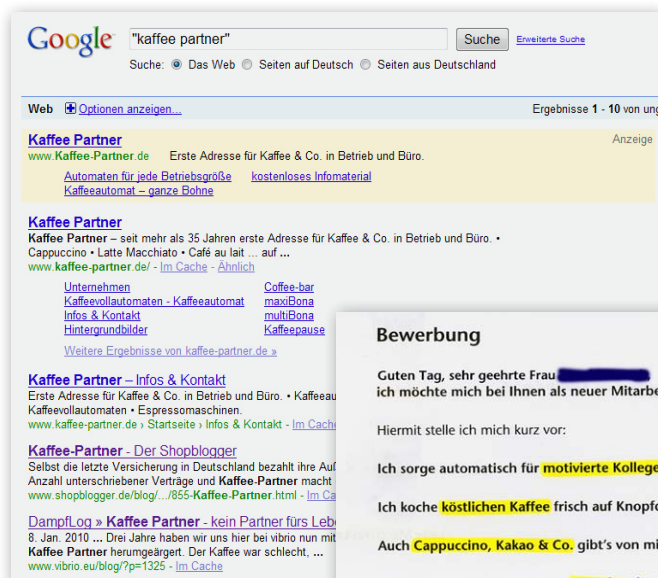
Google "kaffee partner" Suche Erweiterte Suche

Suche: Das Web Seiten auf Deutsch Seiten aus Deutschland

Web Optionen anzeigen... Ergebnisse 1 - 10 von ung

Kaffee Partner Anzeige
www.Kaffee-Partner.de Erste Adresse für Kaffee & Co. in Betrieb und Büro.
Automaten für jede Betriebsgröße kostenloses Infomaterial
Kaffeeautomat – ganze Bohne

Kaffee Partner
Kaffee Partner – seit mehr als 35 Jahren erste Adresse für Kaffee & Co. in Betrieb und Büro. • Cappuccino • Latte Macchiato • Café au lait ... auf ...
www.kaffee-partner.de/ - Im Cache - Ähnlich

Unternehmen Coffee-bar
Kaffeevollautomaten - Kaffeeautomat maxiBona
Infos & Kontakt multiBona
Hintergrundbilder Kaffeepause

Weitere Ergebnisse von kaffee-partner.de »

Kaffee Partner – Infos & Kontakt
Erste Adresse für Kaffee & Co. in Betrieb und Büro. • Kaffeeau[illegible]
Kaffeevollautomaten • Espressomaschinen.
www.kaffee-partner.de › Startseite › Infos & Kontakt - Im Cache

Kaffee-Partner - Der Shopblogger
Selbst die letzte Versicherung in Deutschland bezahlt ihre Au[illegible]
Anzahl unterschriebener Verträge und Kaffee-Partner macht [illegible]
www.shopblogger.de/blog/.../855-Kaffee-Partner.html - Im Ca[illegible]

DampfLog » Kaffee Partner - kein Partner fürs Lebe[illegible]
8. Jan. 2010 ... Drei Jahre haben wir uns hier bei vibrio nun mit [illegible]
Kaffee Partner herumgeärgert. Der Kaffee war schlecht, ...
www.vibrio.eu/blog/?p=1325 - Im Cache

Bewerbung

Guten Tag, sehr geehrte Frau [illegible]
ich möchte mich bei Ihnen als neuer Mitarbe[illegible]

Hiermit stelle ich mich kurz vor:

Ich sorge automatisch für motivierte Kolleg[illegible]

Ich koche köstlichen Kaffee frisch auf Knopf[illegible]

Auch Cappuccino, Kakao & Co. gibt's von mi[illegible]